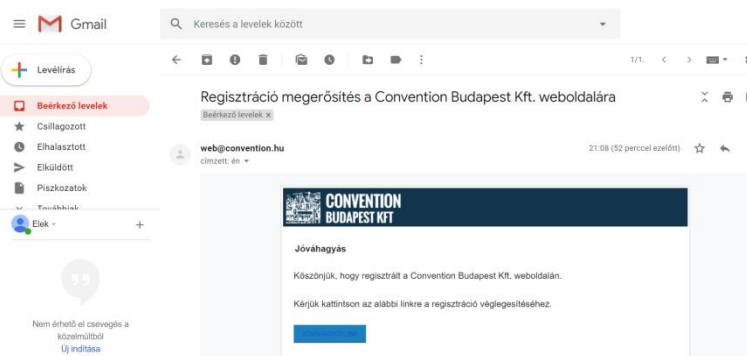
Gmail

Keresés a levelek között

Levélírás

Beérkező levelek
Csillagozott
Elhalasztott
Elküldött
Piszkozatok
Továbbiak

Elek

Nem érhető el csevegés a közelmúltból
Új indítása

1/1.

Regisztráció megerősítés a Convention Budapest Kft. weboldalára

Beérkező levelek ×

web@convention.hu
címzett: én

21:08 (52 perccel ezelőtt)

CONVENTION
BUDAPEST KFT

Jóváhagyás

Köszönjük, hogy regisztrált a Convention Budapest Kft. weboldalán.

Kérjük kattintson az alábbi linkre a regisztráció véglegesítéséhez.

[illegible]